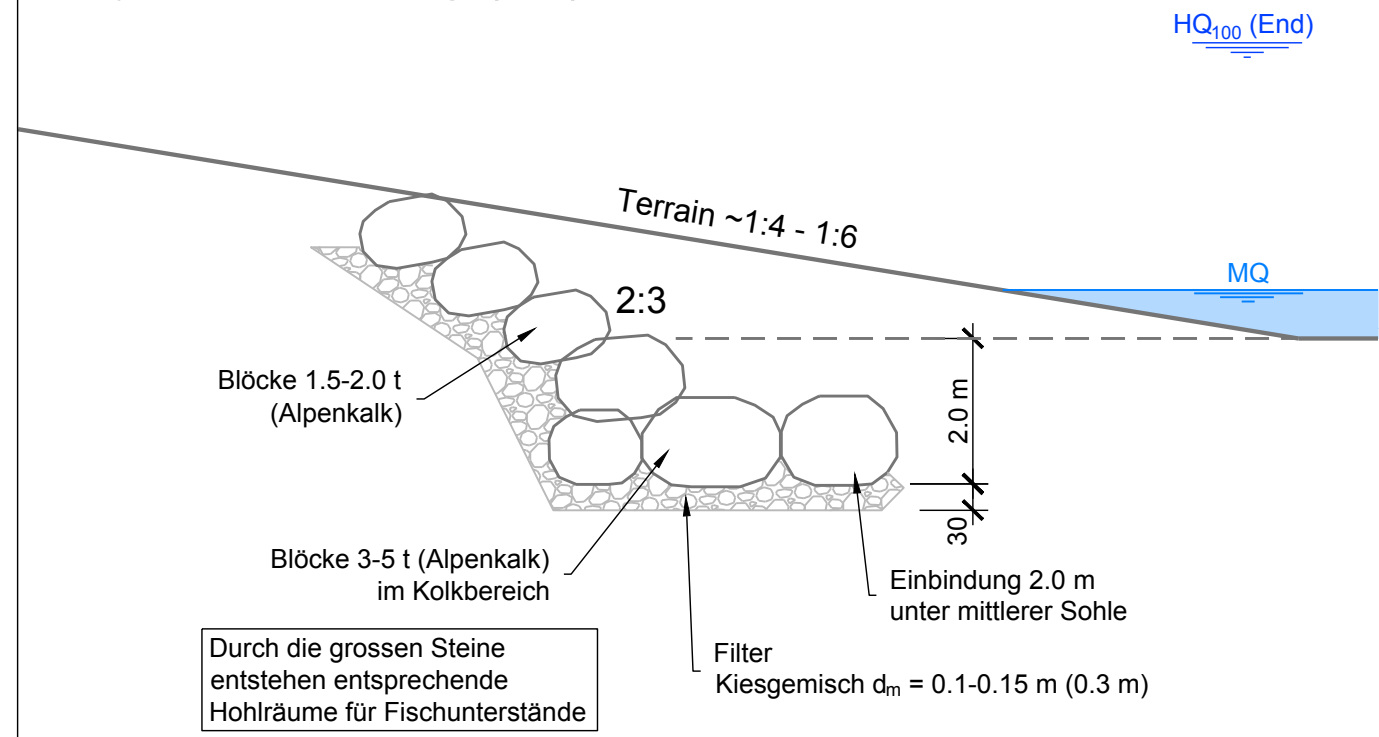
$HQ_{100}$ (End)

Terrain ~1:4 - 1:6

MQ

2:3

Blöcke 1.5-2.0 t (Alpenkalk)

2.0 m

30

Blöcke 3-5 t (Alpenkalk) im Kolkbereich

Einbindung 2.0 m unter mittlerer Sohle

Durch die grossen Steine entstehen entsprechende Hohlräume für Fischunterstände

Filter
Kiesgemisch $d_m$ = 0.1-0.15 m (0.3 m)